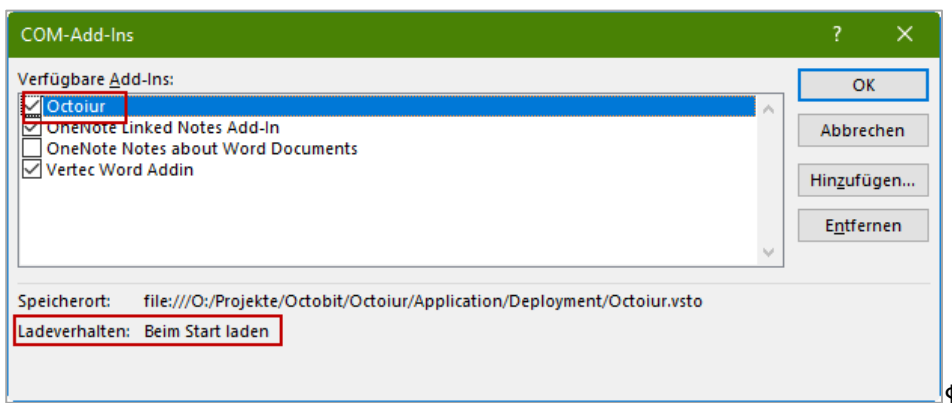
COM-Add-Ins

?

✕

Verfügbare Add-Ins:

Octoiur
OneNote Linked Notes Add-In
OneNote Notes about Word Documents
Vertec Word Addin

OK

Abbrechen

Hinzufügen...

Entfernen

Speicherort: file:///O:/Projekte/Octobit/Octoiur/Application/Deployment/Octoiur.vsto

Ladeverhalten: Beim Start laden